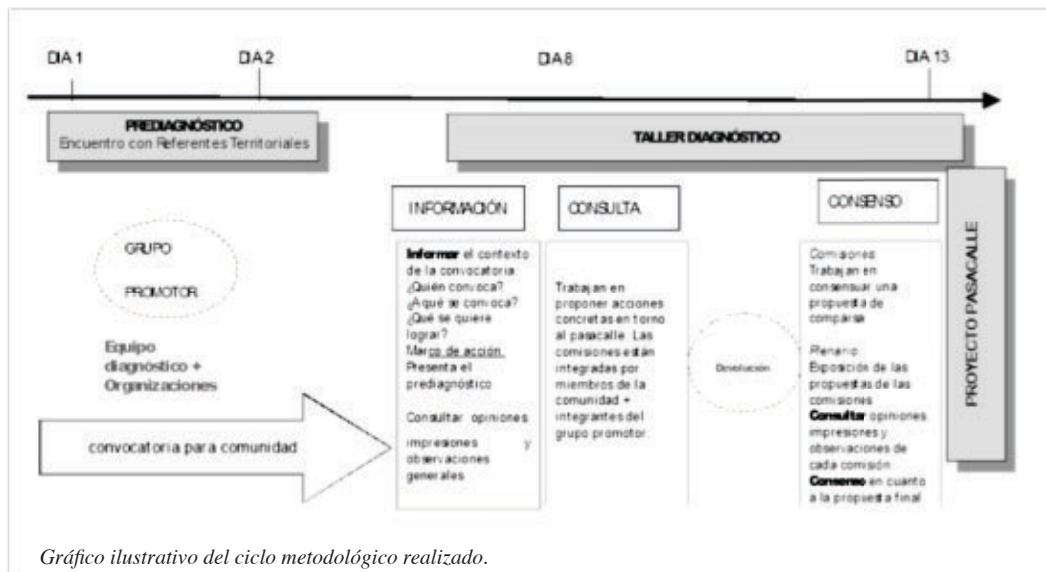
DIA 1

DIA 2

DIA 8

DIA 13

PREDIAGNÓSTICO
Encuentro con Referentes Territoriales

TALLER DIAGNÓSTICO

INFORMACIÓN

CONSULTA

CONSENSO

PROYECTO PASACALLE

GRUPO PROMOTOR

Equipo diagnóstico + Organizaciones

convocatoria para comunidad

**Informar** el contexto de la convocatoria. ¿Quién convoca? ¿A qué se convoca? ¿Qué se quiere lograr? Marco de acción. Presenta el prediagnóstico

Consultar opiniones impresiones y observaciones generales

Trabajan en proponer acciones concretas en torno al pasacalle. Las comisiones están integradas por miembros de la comunidad + integrantes del grupo promotor.

Devolución

Comisiones: Trabajan en consensuar una propuesta de comparsa.

Plenario: Exposición de las propuestas de las comisiones. **Consultar** opiniones impresiones y observaciones de cada comisión. **Consenso** en cuanto a la propuesta final

Gráfico ilustrativo del ciclo metodológico realizado.